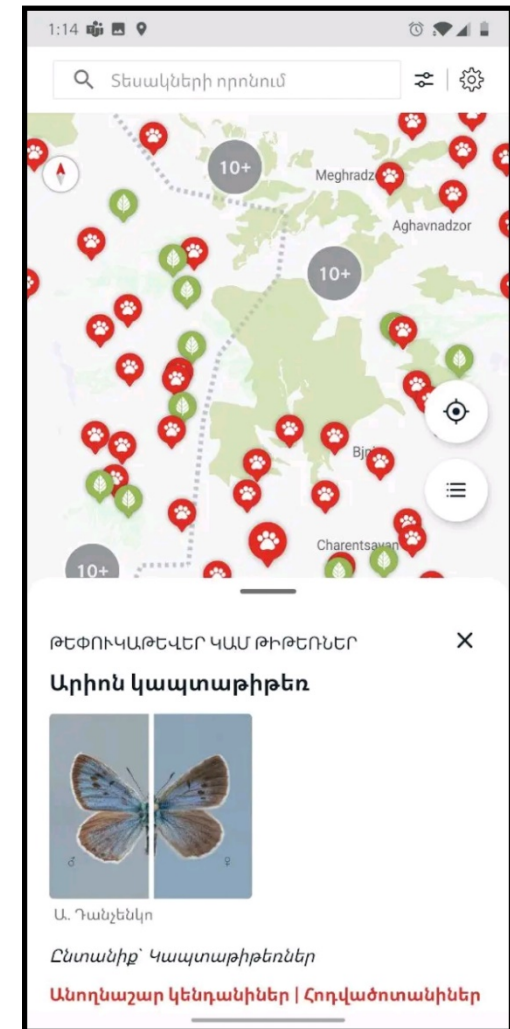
1:14

Տեսակների որոնում

10+

Meghradz

Aghavnadzor

10+

Bjni

Charentsavan

10+

ԹԵՓՈՒԿԱԹԵՎԵՐ ԿԱՄ ԹԻԹԵՌՆԵՐ

Արիոն կապտաթիթեռ

♂ ♀

Ա. Դանչենկո

Ընտանիք՝ Կապտաթիթեռներ

Անողնաշար կենդանիներ | Հոդվածոտանիներ